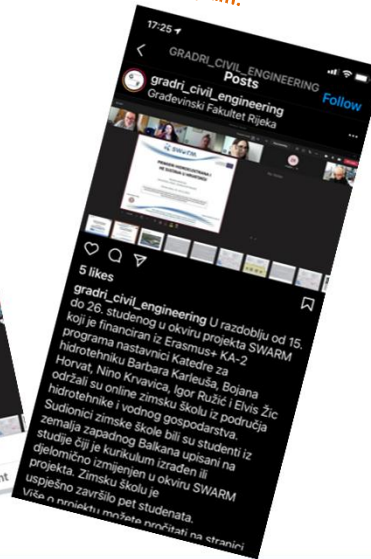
17:25

GRADRI_CIVIL_ENGINEERING
Posts

gradri_civil_engineering
Građevinski Fakultet Rijeka

Follow

SWARM

5 likes

gradri_civil_engineering U razdoblju od 15. do 26. studenog u okviru projekta SWARM koji je financiran iz Erasmus+ KA-2 programa nastavnici Katedre za hidrotehniku Barbara Karleuša, Bojana Horvat, Nino Krvavica, Igor Ružić i Elvis Žic održali su online zimsku školu iz područja hidrotehnike i vodnog gospodarstva. Sudionici zimske škole bili su studenti iz zemalja zapadnog Balkana upisani na studije čiji je kurikulum izrađen ili djelomično izmijenjen u okviru SWARM projekta. Zimsku školu je uspješno završilo pet studenata. Više o projektu možete pročitati na stranici